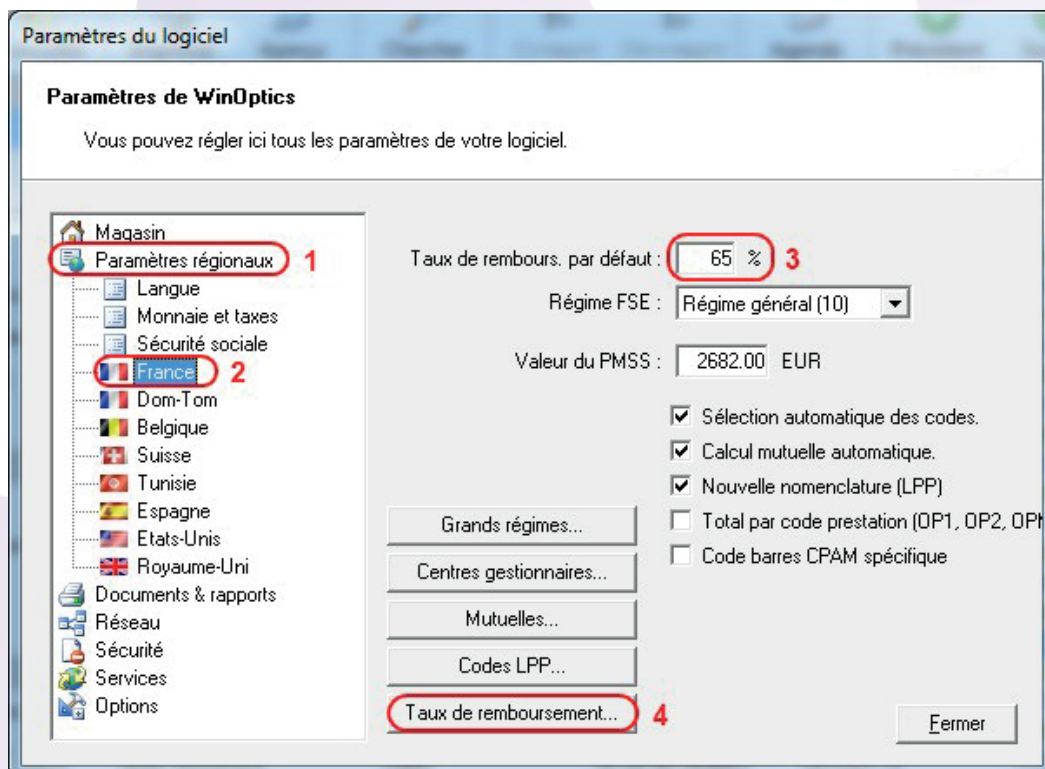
Paramètres du logiciel

Paramètres de WinOptics

Vous pouvez régler ici tous les paramètres de votre logiciel.

Magasin
Paramètres régionaux 1
Langue
Monnaie et taxes
Sécurité sociale
France 2
Dom-Tom
Belgique
Suisse
Tunisie
Espagne
Etats-Unis
Royaume-Uni
Documents & rapports
Réseau
Sécurité
Services
Options

Taux de rembours. par défaut : 65 % 3

Régime FSE : Régime général (10)

Valeur du PMSS : 2682.00 EUR

Sélection automatique des codes.
Calcul mutuelle automatique.
Nouvelle nomenclature (LPP)
Total par code prestation (OP1, OP2, OP
Code barres CPAM spécifique

Grands régimes...
Centres gestionnaires...
Mutuelles...
Codes LPP...
Taux de remboursement... 4

Fermer